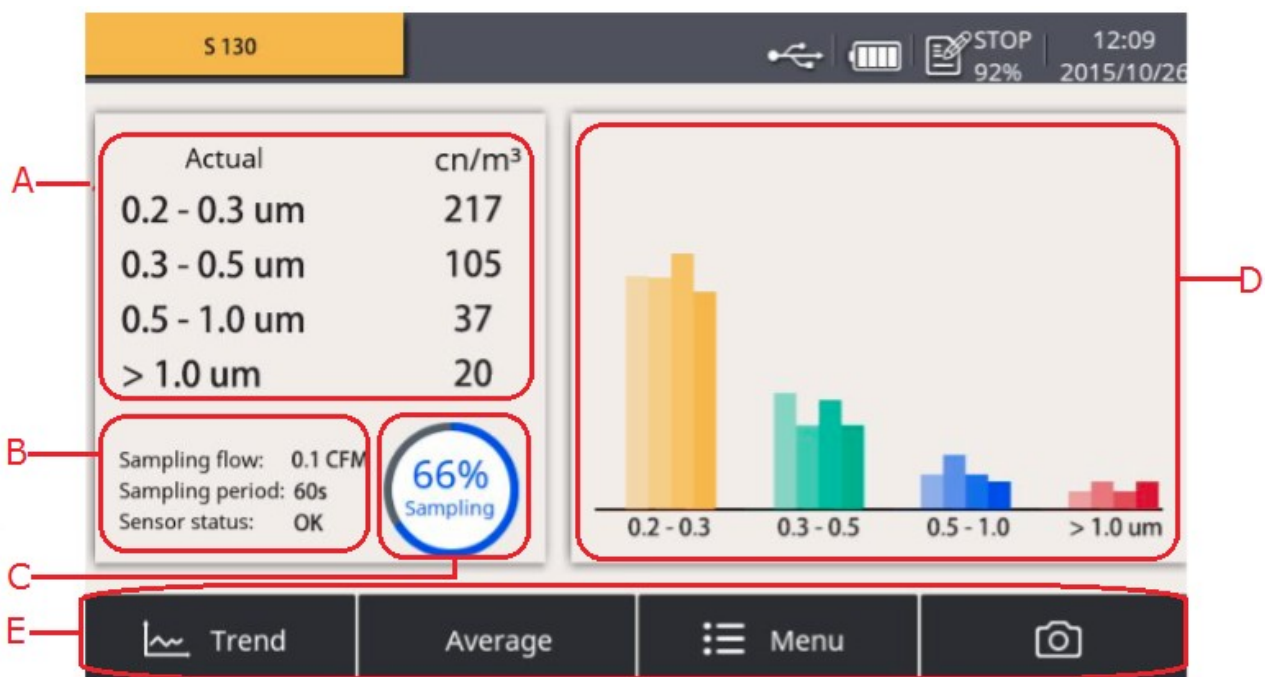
S 130

STOP 92%

12:09 2015/10/26

A

Actual cn/m³

| | |
|---|---|
| 0.2 - 0.3 um | 217 |
| 0.3 - 0.5 um | 105 |
| 0.5 - 1.0 um | 37 |
| > 1.0 um | 20 |

B

Sampling flow: 0.1 CFM
Sampling period: 60s
Sensor status: OK

C

66%
Sampling

D

0.2 - 0.3
0.3 - 0.5
0.5 - 1.0
> 1.0 um

E

Trend
Average
Menu